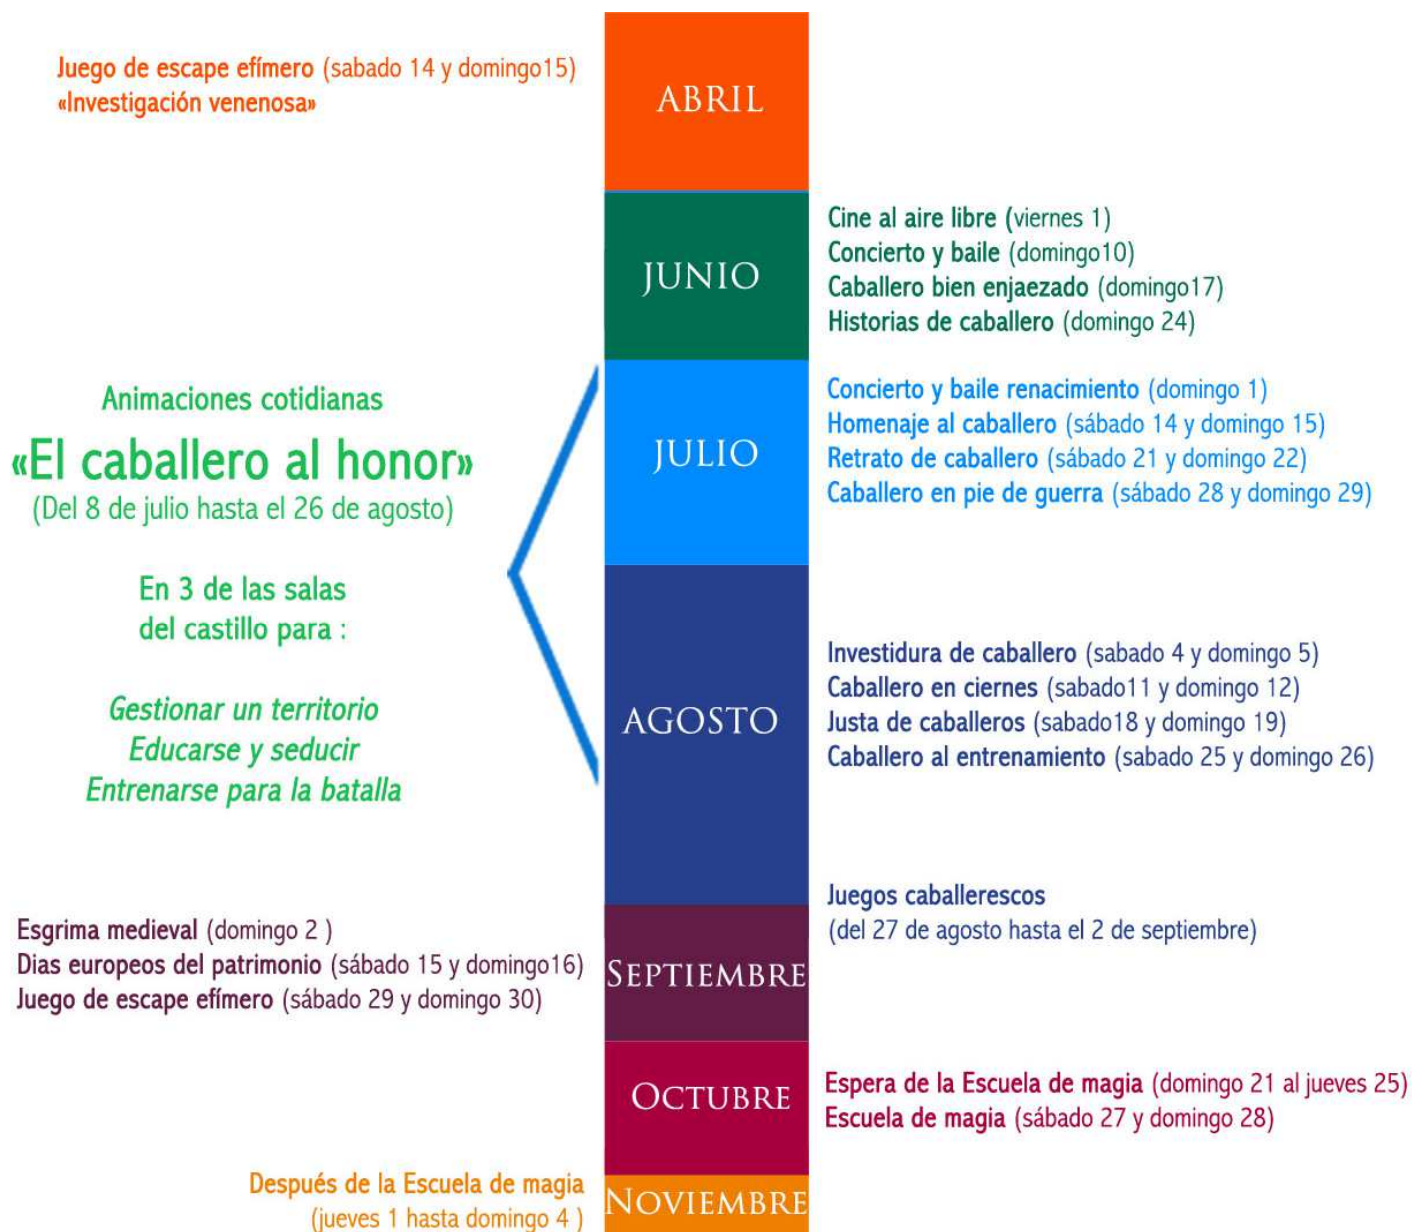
Juego de escape efímero (sabado 14 y domingo15)
«Investigación venenosa»

ABRIL

JUNIO

Cine al aire libre (viernes 1)
Concierto y baile (domingo10)
Caballero bien enjaezado (domingo17)
Historias de caballero (domingo 24)

Animaciones cotidianas
«El caballero al honor»
(Del 8 de julio hasta el 26 de agosto)

En 3 de las salas del castillo para :

Gestionar un territorio
Educarse y seducir
Entrenarse para la batalla

JULIO

Concierto y baile renacimiento (domingo 1)
Homenaje al caballero (sábado 14 y domingo 15)
Retrato de caballero (sábado 21 y domingo 22)
Caballero en pie de guerra (sábado 28 y domingo 29)

AGOSTO

Investidura de caballero (sabado 4 y domingo 5)
Caballero en ciernes (sabado11 y domingo 12)
Justa de caballeros (sabado18 y domingo 19)
Caballero al entrenamiento (sabado 25 y domingo 26)

Juegos caballerescos
(del 27 de agosto hasta el 2 de septiembre)

Esgrima medieval (domingo 2 )
Dias europeos del patrimonio (sábado 15 y domingo16)
Juego de escape efímero (sábado 29 y domingo 30)

SEPTIEMBRE

OCTUBRE

Espera de la Escuela de magia (domingo 21 al jueves 25)
Escuela de magia (sábado 27 y domingo 28)

Después de la Escuela de magia
(jueves 1 hasta domingo 4 )

NOVIEMBRE